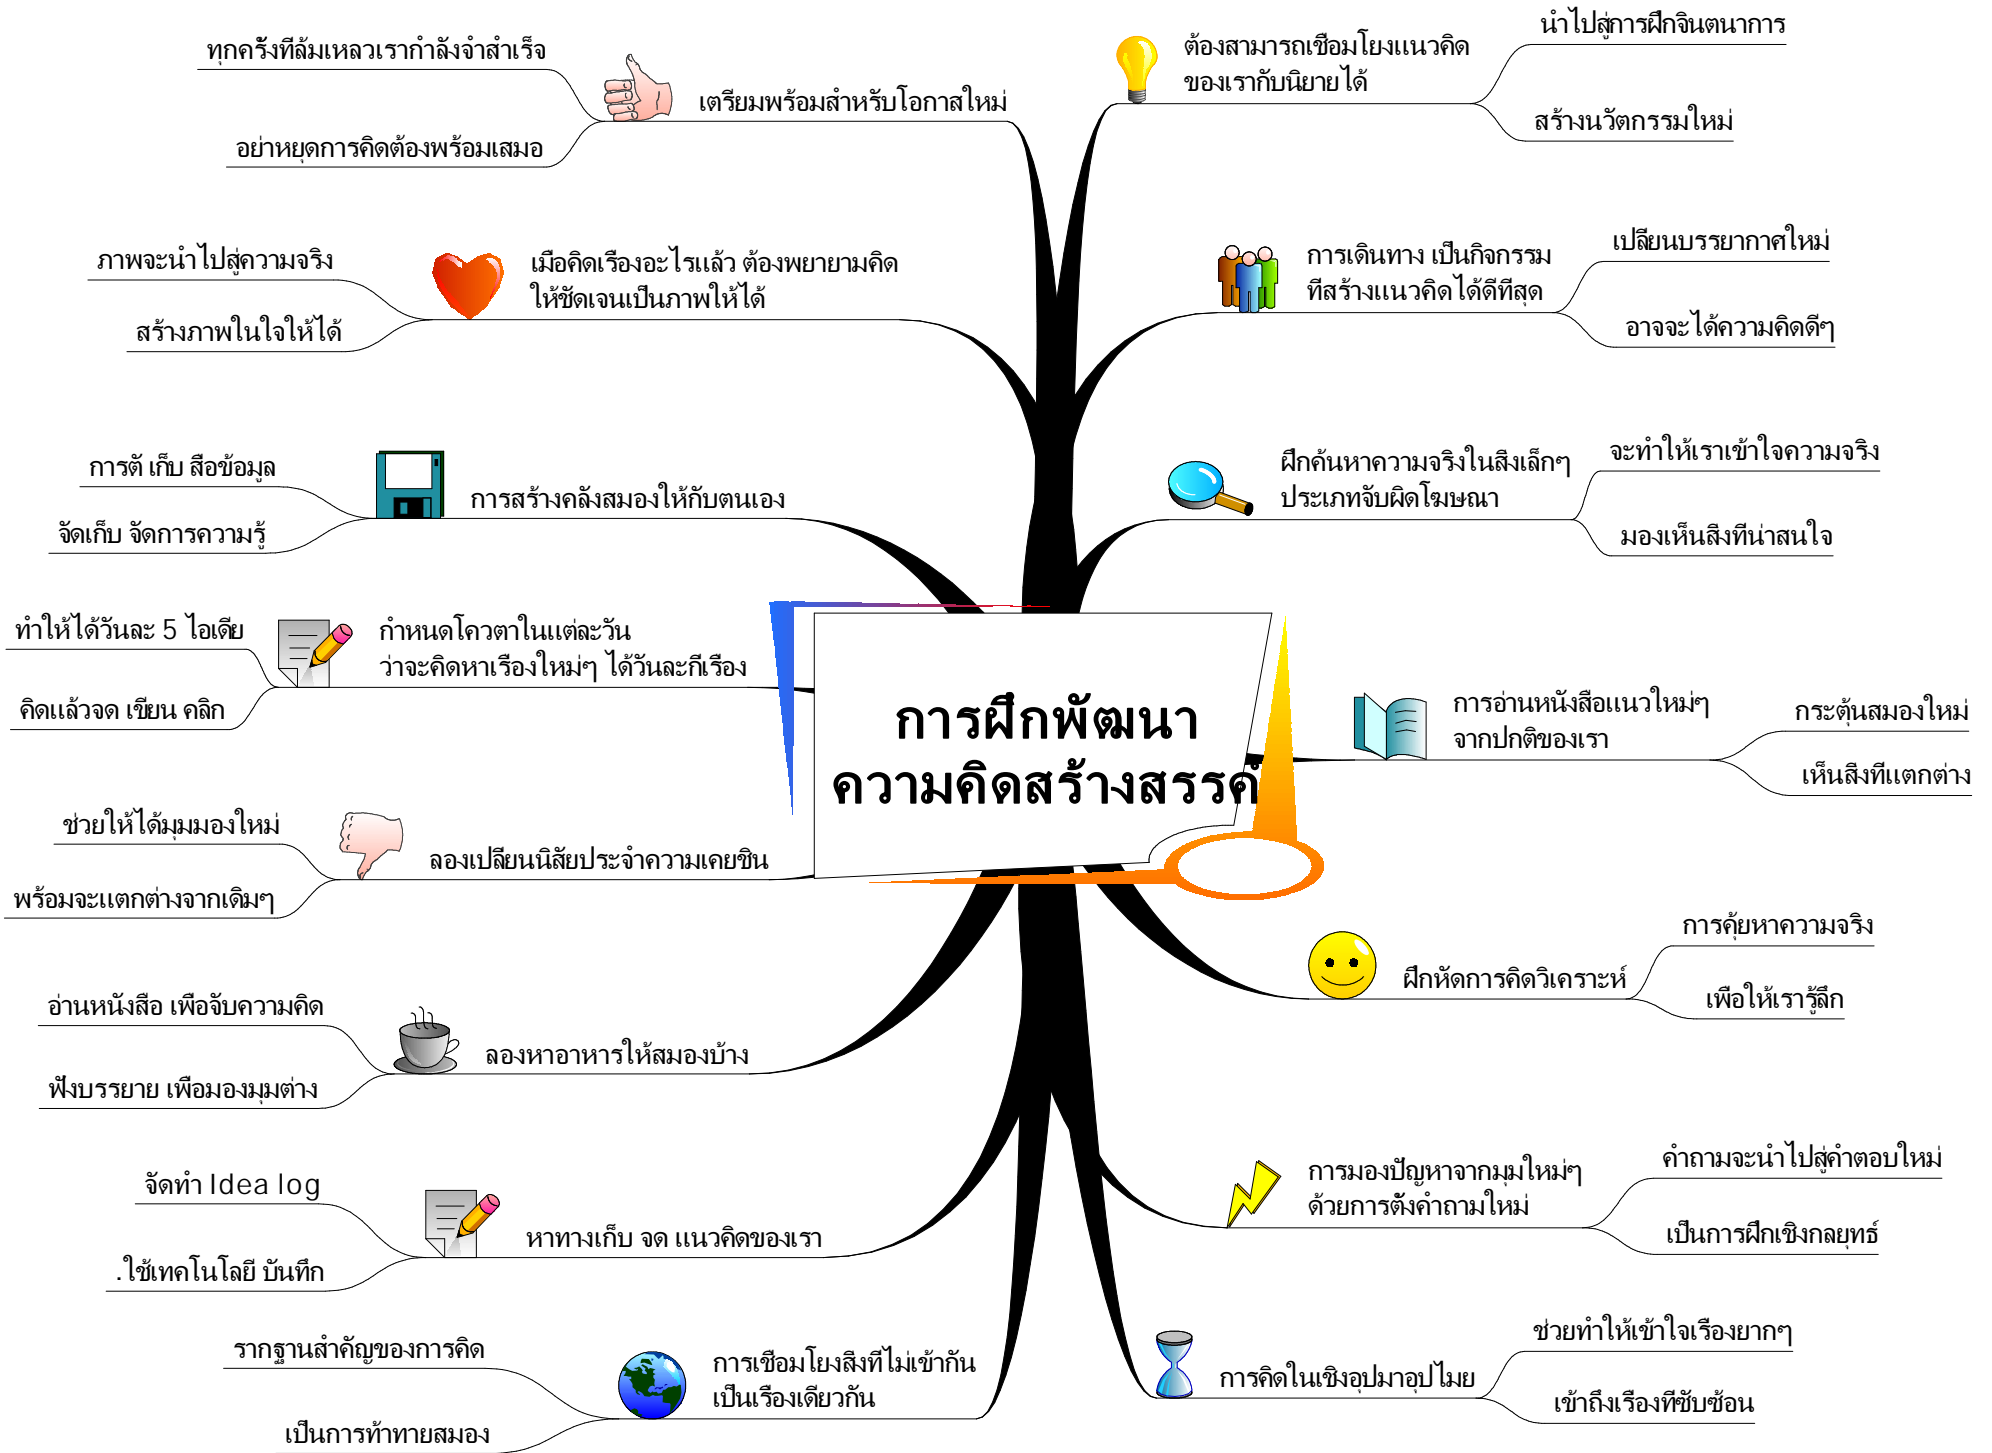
การฝึกพัฒนา
ความคิดสร้างสรรค์

เตรียมพร้อมสำหรับโอกาสใหม่
ทุกครั้งที่ล้มเหลวเรากำลังจำสำเร็จ
อย่าหยุดการคิดต้องพร้อมเสมอ

เมื่อคิดเรื่องอะไรแล้ว ต้องพยายามคิดให้ชัดเจนเป็นภาพให้ได้
ภาพจะนำไปสู่ความจริง
สร้างภาพในใจให้ได้

การสร้างคลังสมองให้กับตนเอง
การตั เก็บ สือข้อมูล
จัดเก็บ จัดการความรู้

กำหนดโควตาในแต่ละวัน ว่าจะคิดหาเรื่องใหม่ๆ ได้วันละกีเรือง
ทำให้ได้วันละ 5 ไอเดีย
คิดแล้วจด เขียน คลิก

ลองเปลียนนิสัยประจำความเคยชิน
ช่วยให้ได้มุมมองใหม่
พร้อมจะแตกต่างจากเดิมๆ

ลองหาอาหารให้สมองบ้าง
อ่านหนังสือ เพือจับความคิด
ฟังบรรยาย เพือมองมุมต่าง

หาทางเก็บ จด แนวคิดของเรา
จัดทำ Idea log
.ใช้เทคโนโลยี บันทึก

การเชือมโยงสิงทีไม่เข้ากันเป็นเรืองเดียวกัน
รากฐานสำคัญของการคิด
เป็นการท้าทายสมอง

ต้องสามารถเชือมโยงแนวคิดของเรากับนิยายได้
นำไปสู่การฝึกจินตนาการ
สร้างนวัตกรรมใหม่

การเดินทาง เป็นกิจกรรมทีสร้างแนวคิดได้ดีทีสุด
เปลียนบรรยากาศใหม่
อาจจะได้ความคิดดีๆ

ฝึกค้นหาความจริงในสิงเล็กๆ ประเภทจับผิดโฆษณา
จะทำให้เราเข้าใจความจริง
มองเห็นสิงทีน่าสนใจ

การอ่านหนังสือแนวใหม่ๆ จากปกติของเรา
กระตุ้นสมองใหม่
เห็นสิงทีแตกต่าง

ฝึกหัดการคิดวิเคราะห์
การค้นหาความจริง
เพือให้เรารู้ลึก

การมองปัญหาจากมุมใหม่ๆ ด้วยการตังคำถามใหม่
คำถามจะนำไปสู่คำตอบใหม่
เป็นการฝึกเชิงกลยุทธ์

การคิดในเชิงอุปมาอุปไมย
ช่วยทำให้เข้าใจเรืองยากๆ
เข้าถึงเรืองทีซับซ้อน